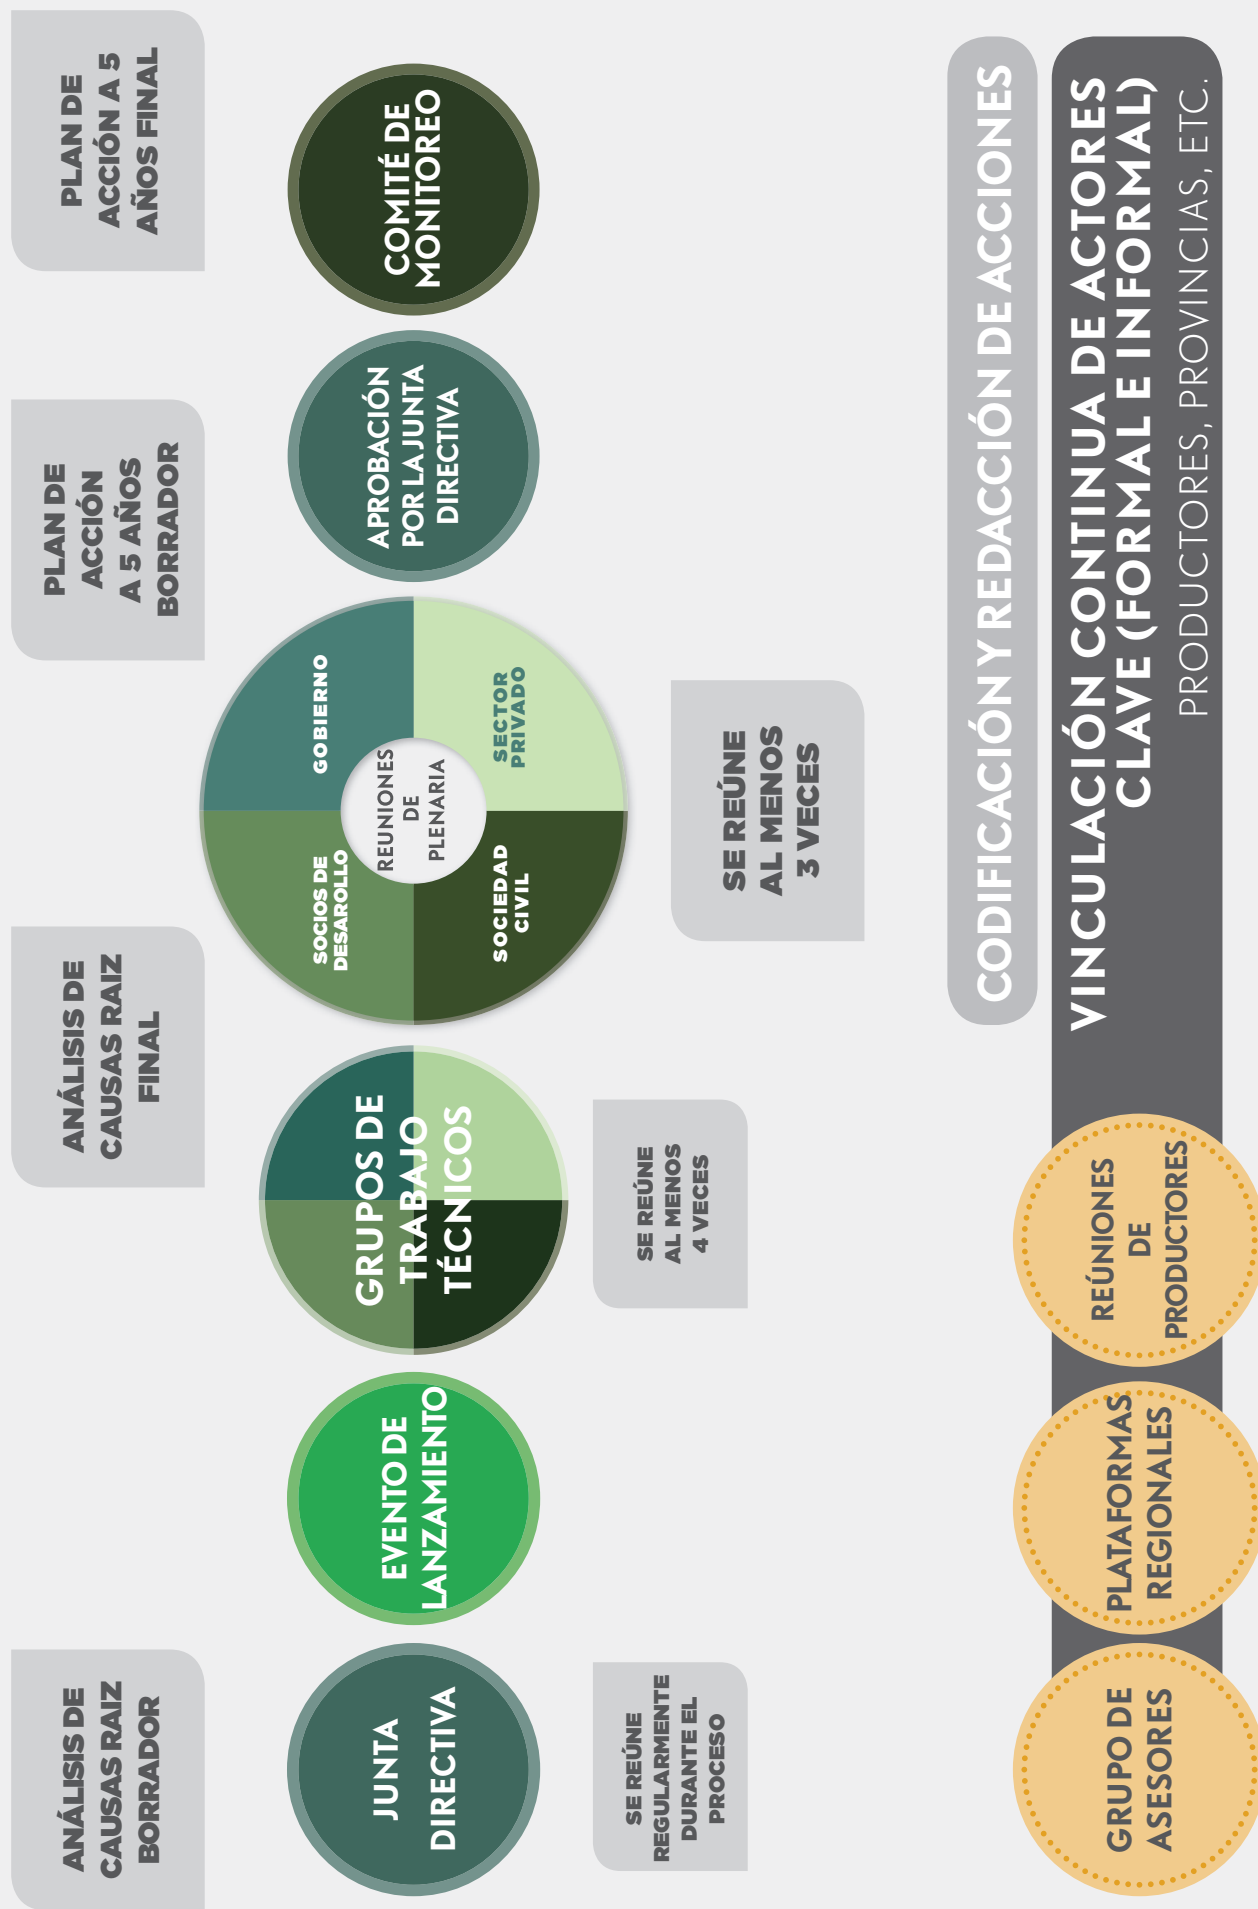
ANÁLISIS DE CAUSAS RAIZ BORRADOR

JUNTA DIRECTIVA

SE REÚNE REGULARMENTE DURANTE EL PROCESO

EVENTO DE LANZAMIENTO

ANÁLISIS DE CAUSAS RAIZ FINAL

GRUPOS DE TRABAJO TÉCNICOS

SE REÚNE AL MENOS 4 VECES

GOBIERNO

SECTOR PRIVADO

SOCIOS DE DESAROLLO

SOCIEDAD CIVIL

REUNIONES DE PLENARIA

SE REÚNE AL MENOS 3 VECES

PLAN DE ACCIÓN A 5 AÑOS BORRADOR

APROBACIÓN POR LA JUNTA DIRECTIVA

PLAN DE ACCIÓN A 5 AÑOS FINAL

COMITÉ DE MONITOREO

CODIFICACIÓN Y REDACCIÓN DE ACCIONES

VINCULACIÓN CONTINUA DE ACTORES CLAVE (FORMAL E INFORMAL)
PRODUCTORES, PROVINCIAS, ETC.

GRUPO DE ASESORES

PLATAFORMAS REGIONALES

REÚNIONES DE PRODUCTORES